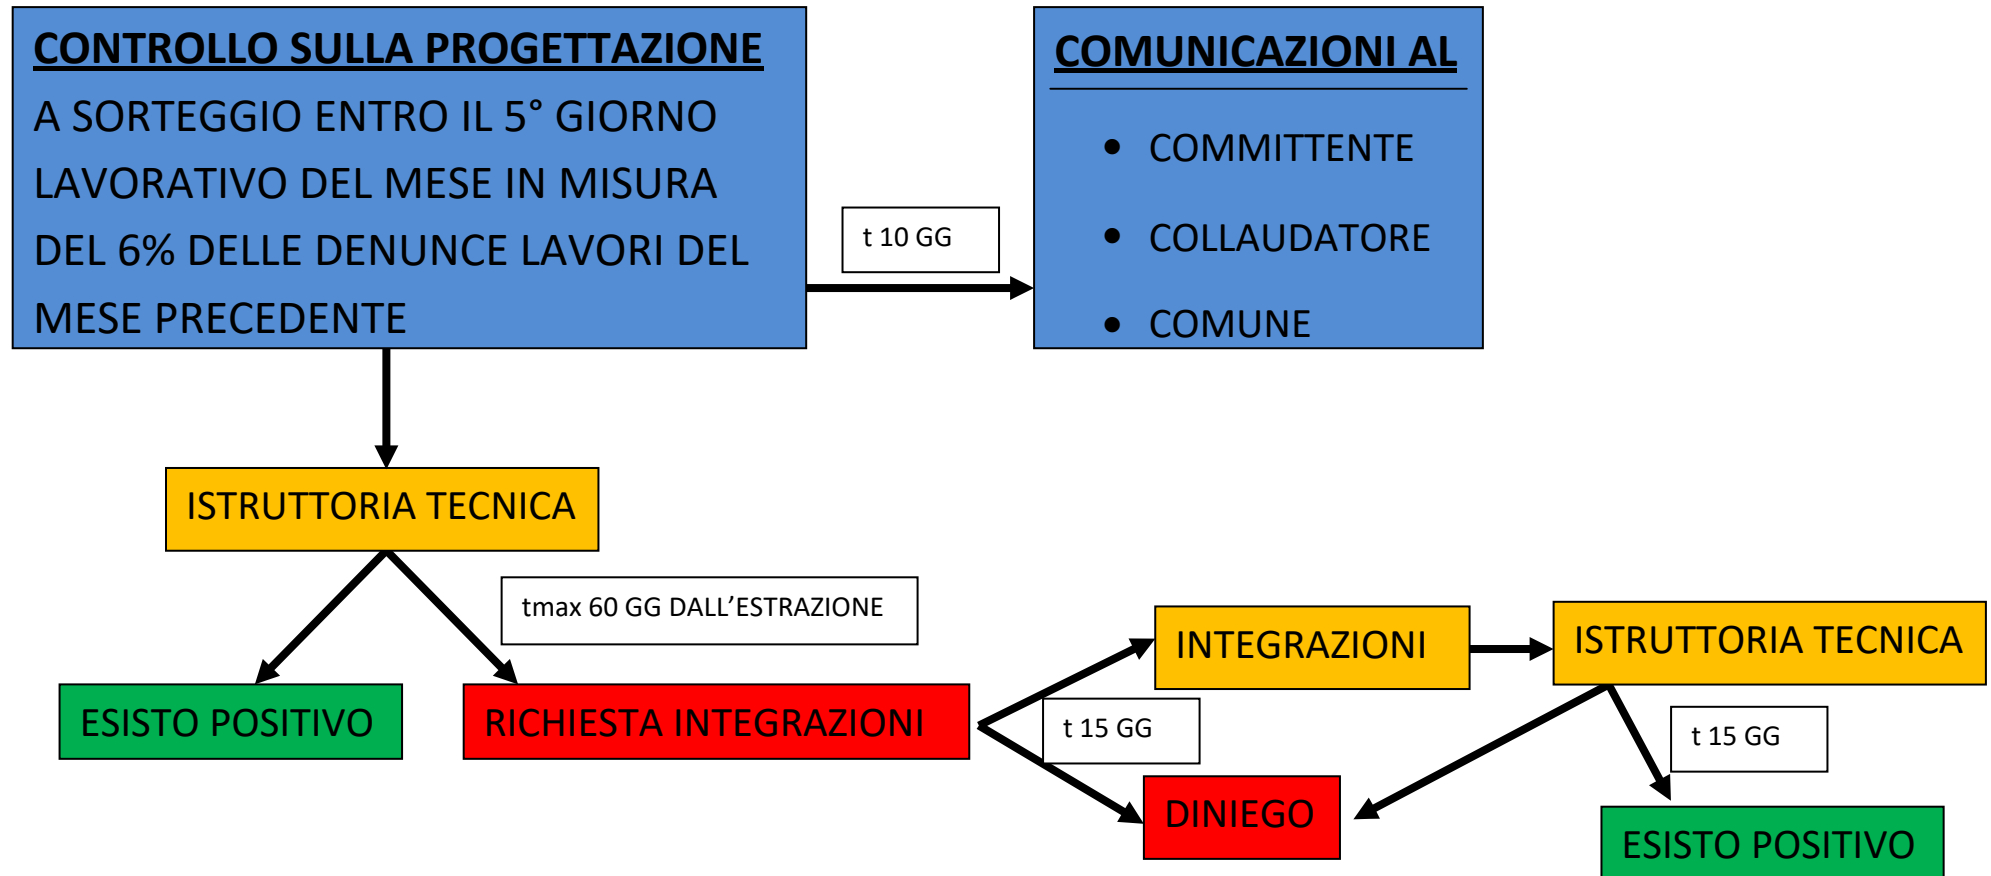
CONTROLLO SULLA PROGETTAZIONE

A SORTEGGIO ENTRO IL 5° GIORNO LAVORATIVO DEL MESE IN MISURA DEL 6% DELLE DENUNCE LAVORI DEL MESE PRECEDENTE

t 10 GG

COMUNICAZIONI AL

- COMMITTENTE
- COLLAUDATORE
- COMUNE

ISTRUTTORIA TECNICA

tmax 60 GG DALL'ESTRAZIONE

ESISTO POSITIVO

RICHIESTA INTEGRAZIONI

INTEGRAZIONI

ISTRUTTORIA TECNICA

t 15 GG

DINIEGO

t 15 GG

ESISTO POSITIVO